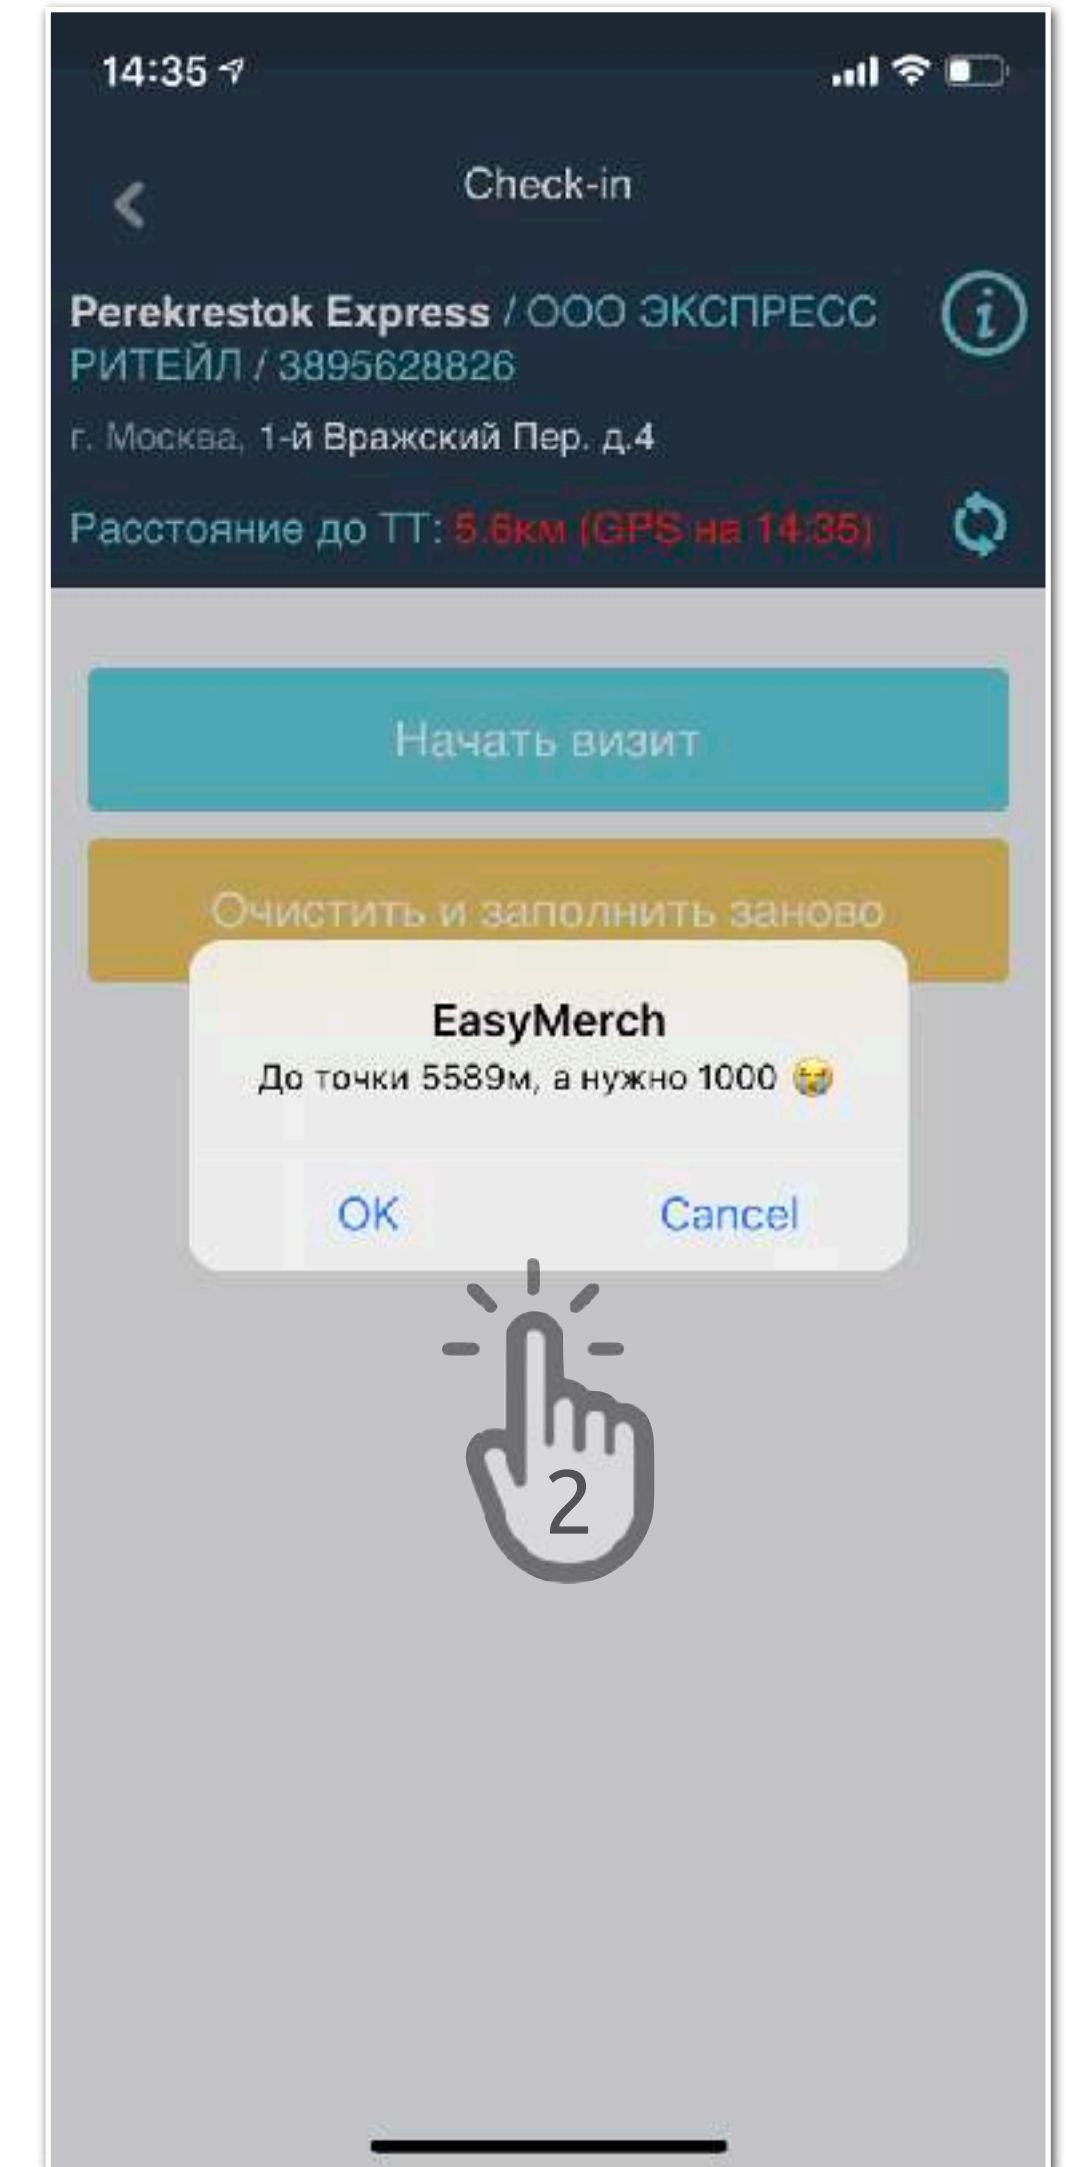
14:35

Check-in

Perekrestok Express / ООО ЭКСПРЕСС РИТЕЙЛ / 3895628826

г. Москва, 1-й Вражский Пер. д.4

Расстояние до ТТ: 5.6км (GPS на 14:35)

Начать визит

Очистить и заполнить заново

EasyMerch

До точки 5589м, а нужно 1000 😭

OK

Cancel

2